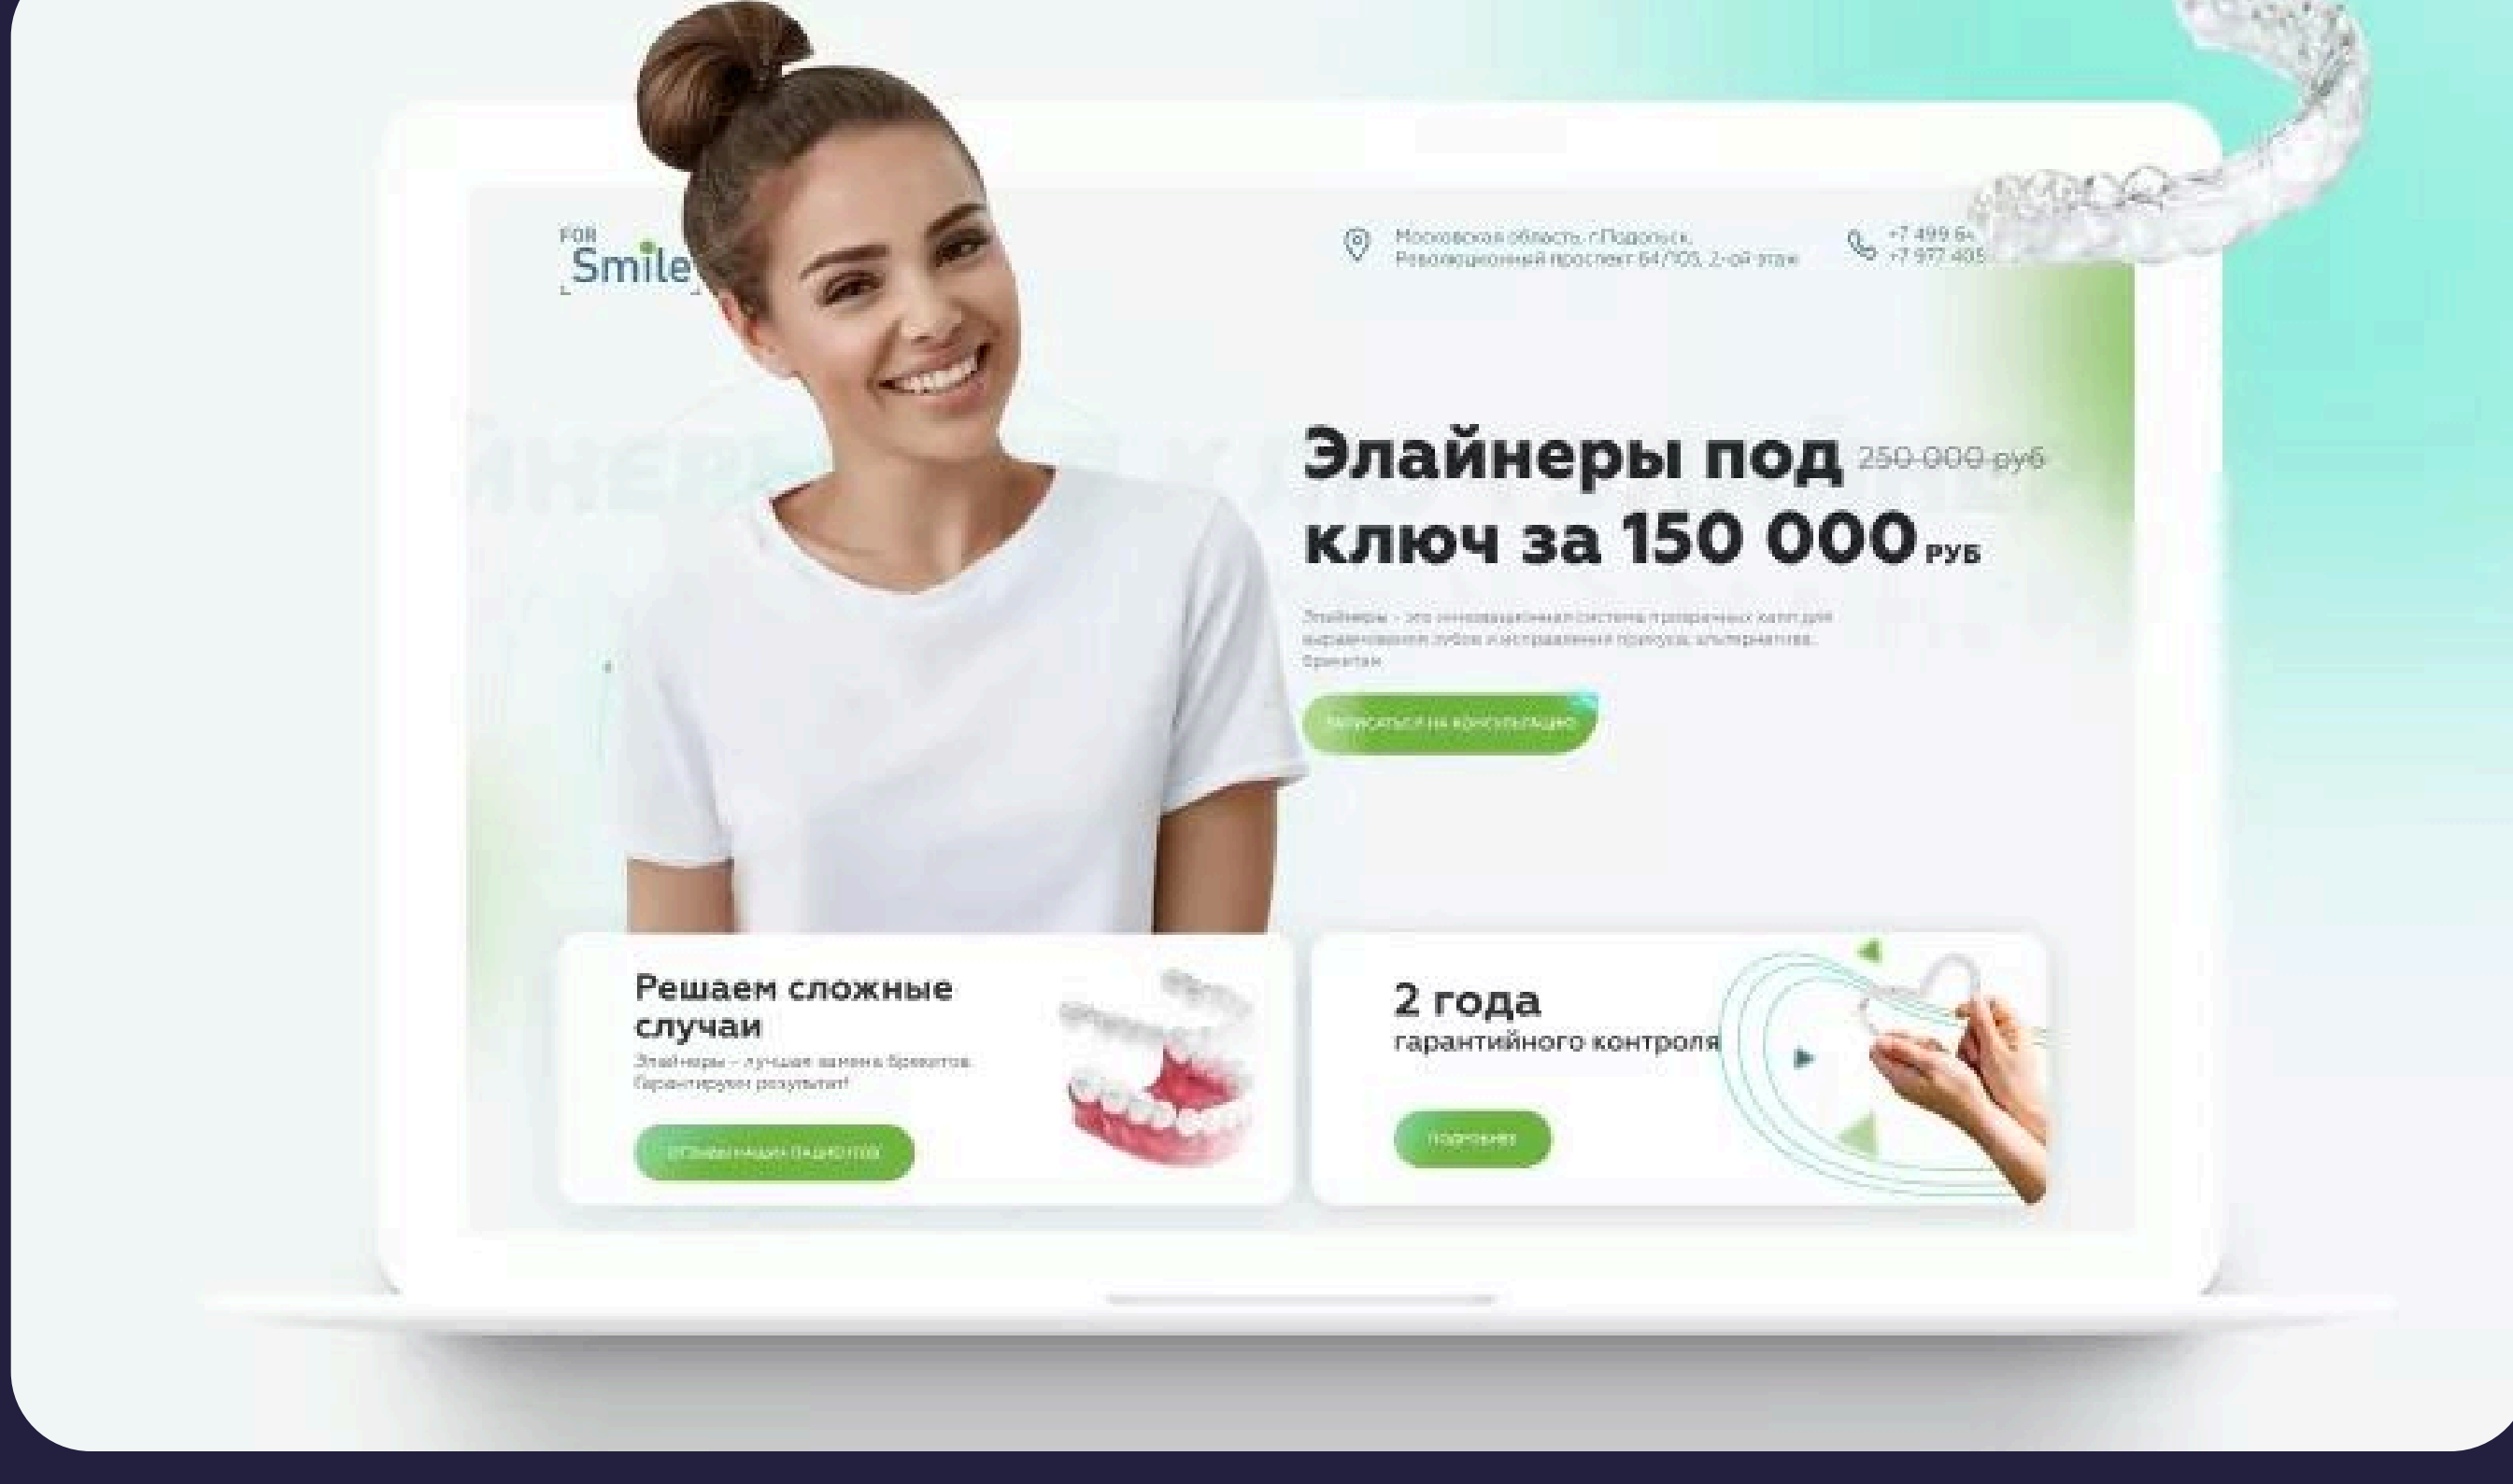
FOR Smile

Московская область, г.Подольск, Революционный проспект 64/105, 2-ой этаж

+7 499 64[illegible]
+7 977 405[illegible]

Элайнеры под ключ за 150 000 руб 250 000 руб

Элайнеры – это инновационная система прозрачных капп для выравнивания зубов и исправления прикуса, альтернатива брекетам

Записаться на консультацию

Решаем сложные случаи

Элайнеры – лучшая замена брекетов. Гарантируем результат!

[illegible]

2 года гарантийного контроля

Подробнее